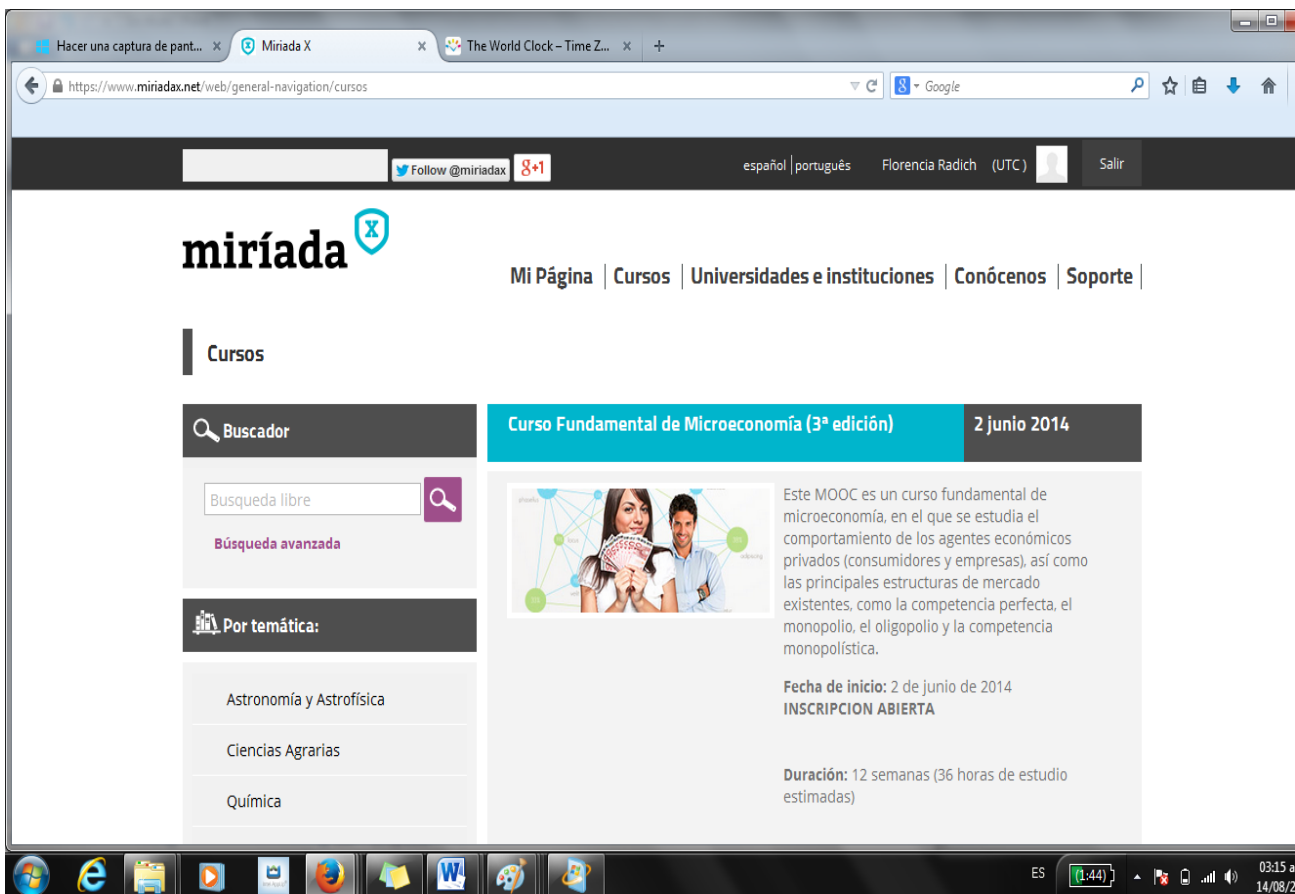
Hacer una captura de pant... ×
Miriada X ×
The World Clock – Time Z... ×
+

https://www.miriadax.net/web/general-navigation/cursos
Google

Follow @miriadax
g+1
español | português
Florencia Radich (UTC)
Salir

miríada X

Mi Página | Cursos | Universidades e instituciones | Conócenos | Soporte |

Cursos

Buscador

Busqueda libre
Búsqueda avanzada

Por temática:

Astronomía y Astrofísica
Ciencias Agrarias
Química

Curso Fundamental de Microeconomía (3ª edición)
2 junio 2014

Este MOOC es un curso fundamental de microeconomía, en el que se estudia el comportamiento de los agentes económicos privados (consumidores y empresas), así como las principales estructuras de mercado existentes, como la competencia perfecta, el monopolio, el oligopolio y la competencia monopolística.

Fecha de inicio: 2 de junio de 2014
INSCRIPCION ABIERTA

Duración: 12 semanas (36 horas de estudio estimadas)

ES
1:44
03:15 a
14/08/2